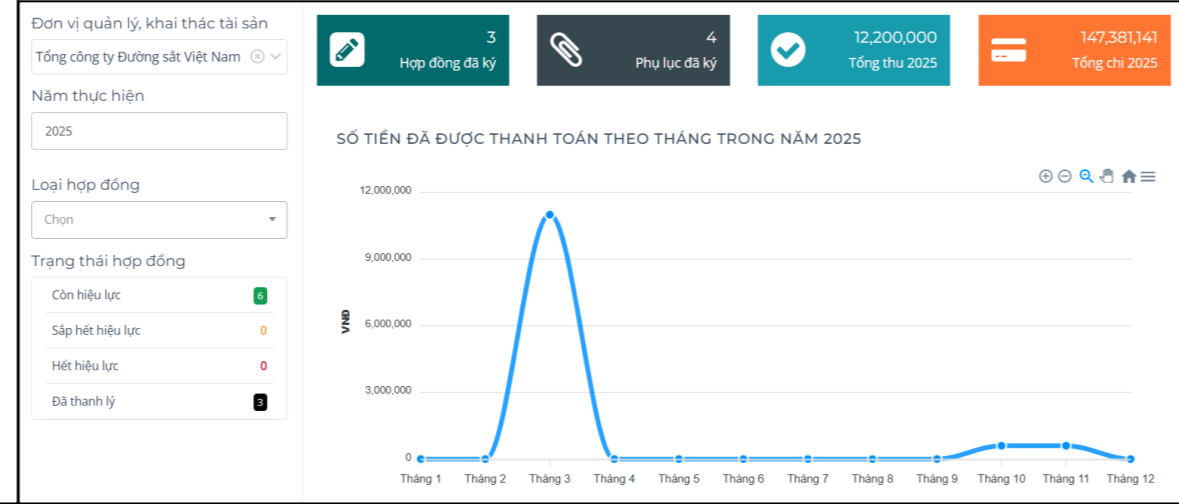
Đơn vị quản lý, khai thác tài sản

Tổng công ty Đường sắt Việt Nam

Năm thực hiện

2025

Loại hợp đồng

Chọn

Trạng thái hợp đồng

| | |
|---|---|
| Còn hiệu lực | 6 |
| Sắp hết hiệu lực | 0 |
| Hết hiệu lực | 0 |
| Đã thanh lý | 3 |

3
Hợp đồng đã ký

4
Phụ lục đã ký

12,200,000
Tổng thu 2025

147,381,141
Tổng chi 2025

SỐ TIỀN ĐÃ ĐƯỢC THANH TOÁN THEO THÁNG TRONG NĂM 2025

12,000,000
9,000,000
6,000,000
3,000,000
0

VNĐ

Tháng 1 Tháng 2 Tháng 3 Tháng 4 Tháng 5 Tháng 6 Tháng 7 Tháng 8 Tháng 9 Tháng 10 Tháng 11 Tháng 12